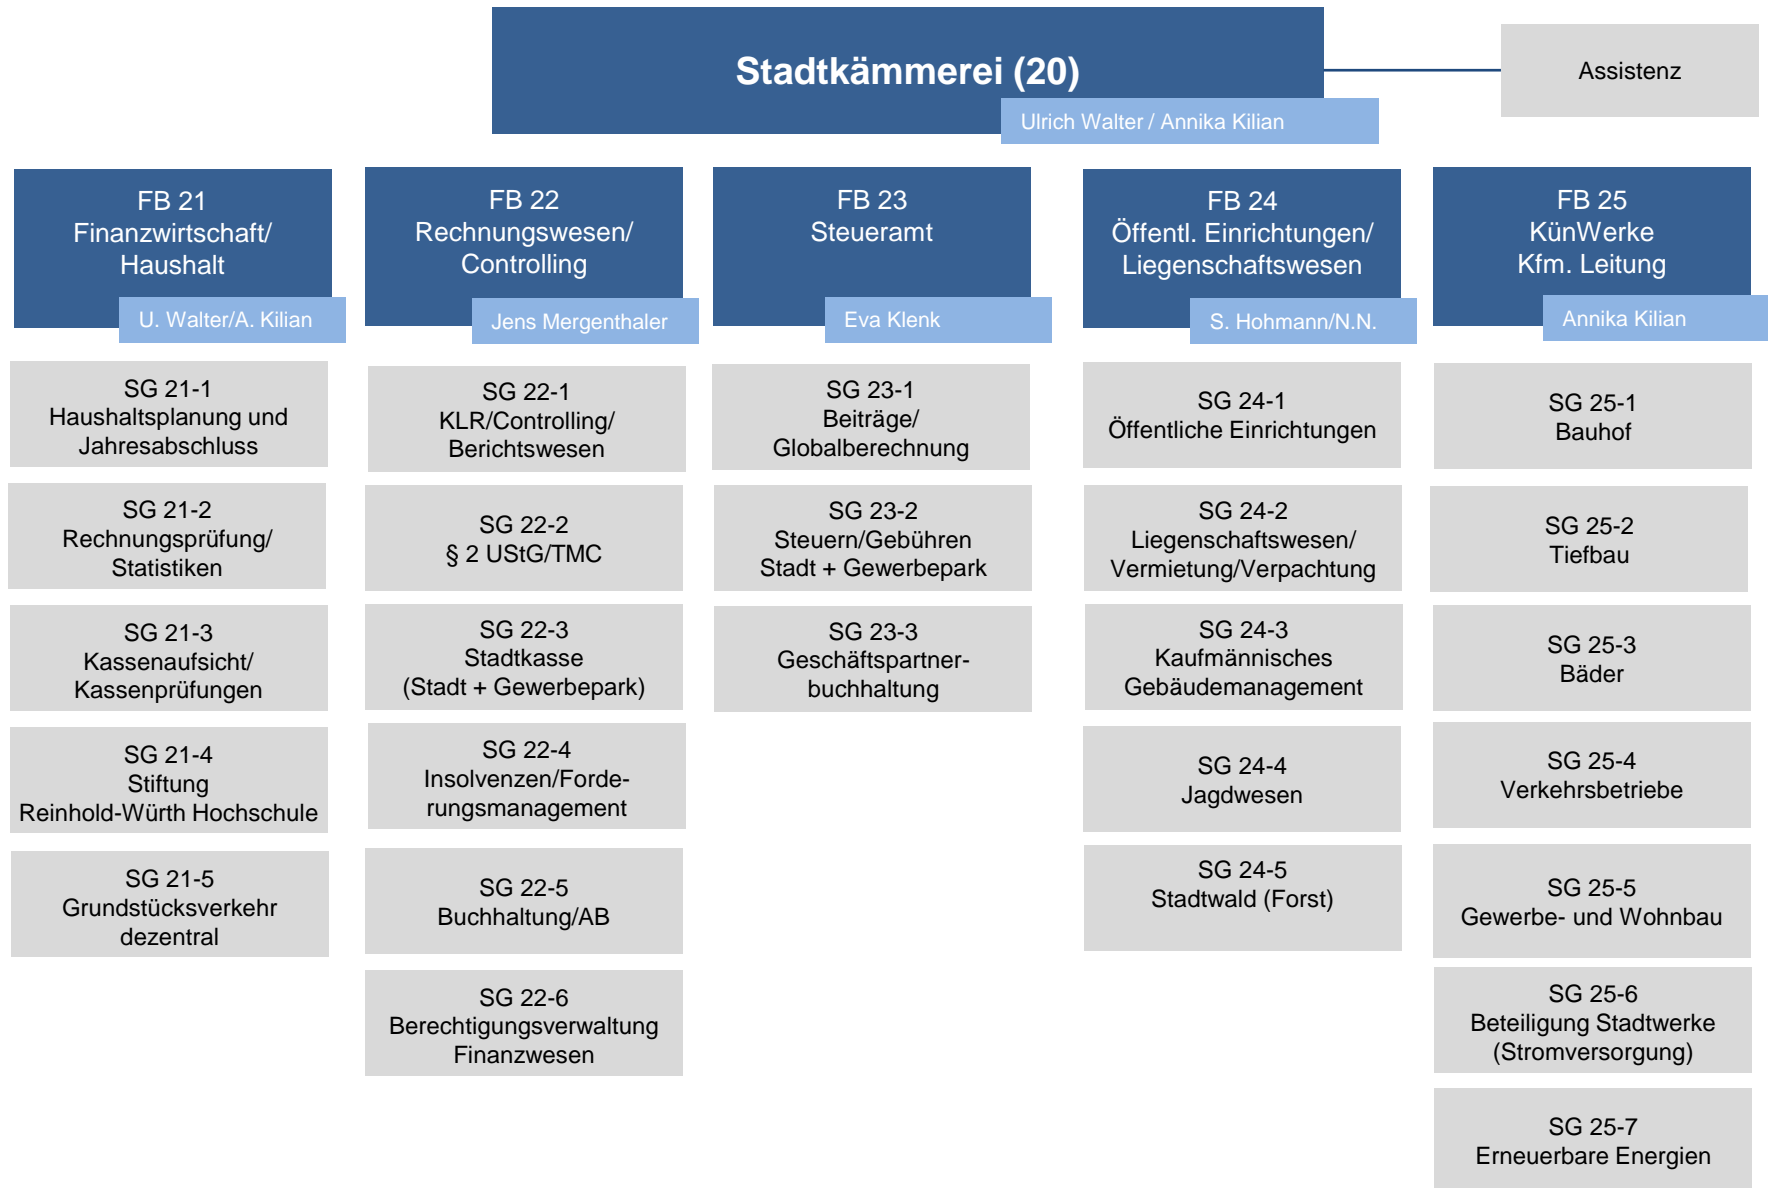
Stadtkämmerei (20)
Ulrich Walter / Annika Kilian

Assistenz

FB 21
Finanzwirtschaft/
Haushalt
U. Walter/A. Kilian

SG 21-1
Haushaltsplanung und Jahresabschluss

SG 21-2
Rechnungsprüfung/
Statistiken

SG 21-3
Kassenaufsicht/
Kassenprüfungen

SG 21-4
Stiftung
Reinhold-Würth Hochschule

SG 21-5
Grundstücksverkehr
dezentral

FB 22
Rechnungswesen/
Controlling
Jens Mergenthaler

SG 22-1
KLR/Controlling/
Berichtswesen

SG 22-2
§ 2 UStG/TMC

SG 22-3
Stadtkasse
(Stadt + Gewerbepark)

SG 22-4
Insolvenzen/Forderungsmanagement

SG 22-5
Buchhaltung/AB

SG 22-6
Berechtigungsverwaltung
Finanzwesen

FB 23
Steueramt
Eva Klenk

SG 23-1
Beiträge/
Globalberechnung

SG 23-2
Steuern/Gebühren
Stadt + Gewerbepark

SG 23-3
Geschäftspartnerbuchhaltung

FB 24
Öffentl. Einrichtungen/
Liegenschaftswesen
S. Hohmann/N.N.

SG 24-1
Öffentliche Einrichtungen

SG 24-2
Liegenschaftswesen/
Vermietung/Verpachtung

SG 24-3
Kaufmännisches
Gebäudemanagement

SG 24-4
Jagdwesen

SG 24-5
Stadtwald (Forst)

FB 25
KünWerke
Kfm. Leitung
Annika Kilian

SG 25-1
Bauhof

SG 25-2
Tiefbau

SG 25-3
Bäder

SG 25-4
Verkehrsbetriebe

SG 25-5
Gewerbe- und Wohnbau

SG 25-6
Beteiligung Stadtwerke
(Stromversorgung)

SG 25-7
Erneuerbare Energien